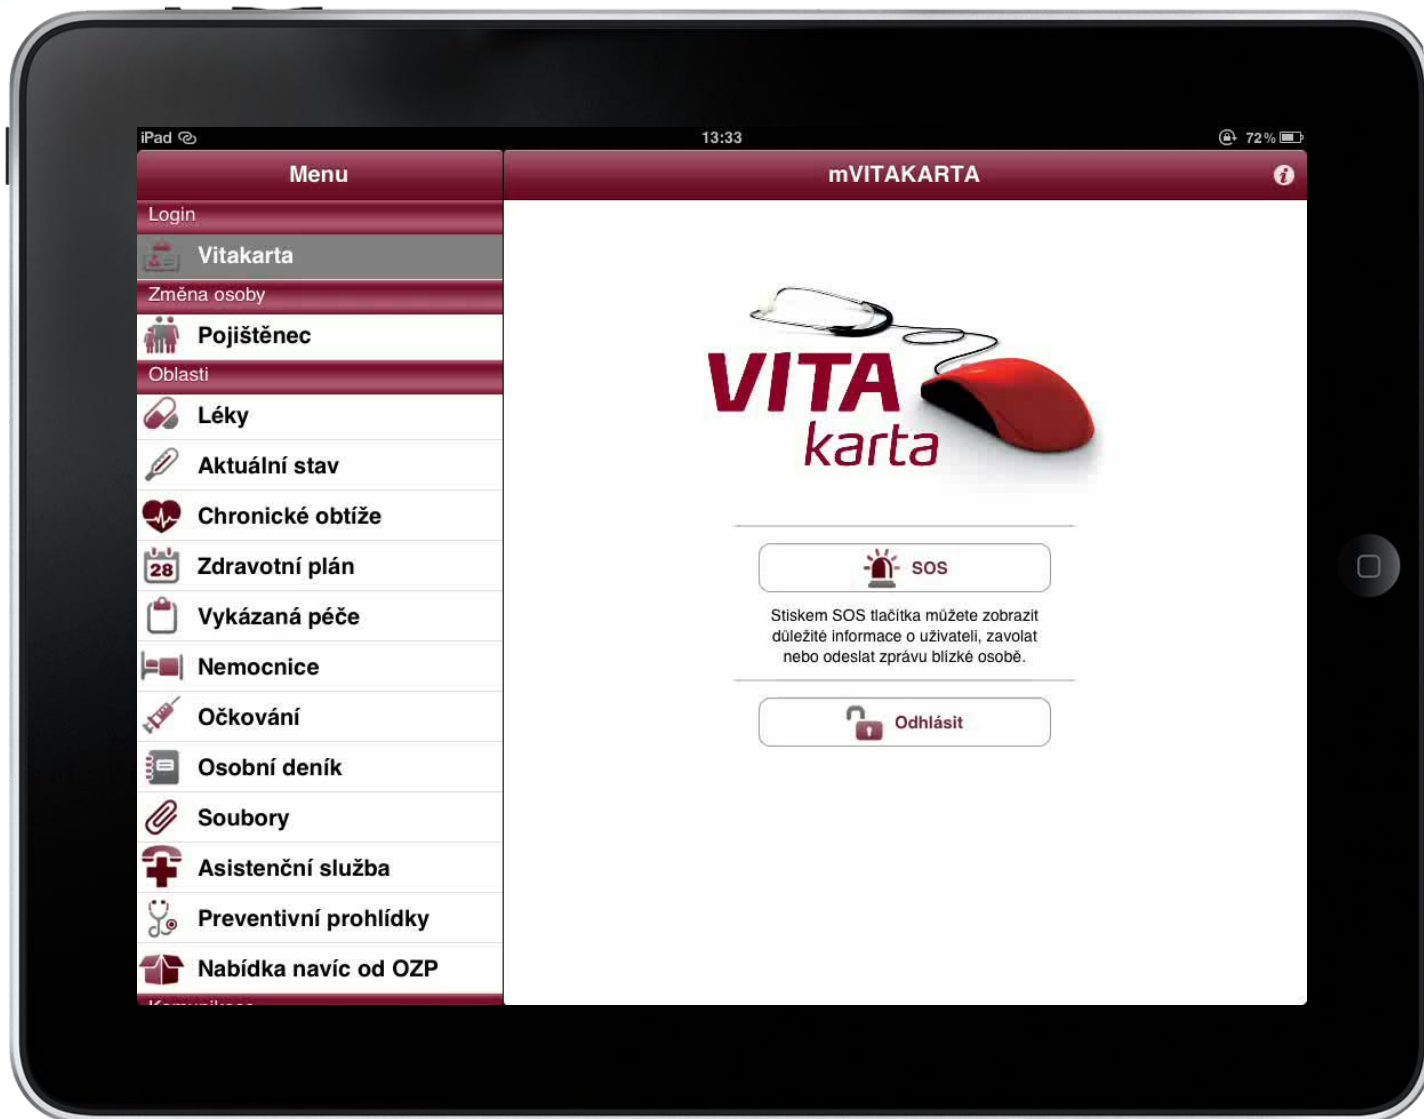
iPad

13:33

72 %

Menu

Login

Vitakarta

Změna osoby

Pojištěnec

Oblasti

Léky

Aktuální stav

Chronické obtíže

28 Zdravotní plán

Vykázaná péče

Nemocnice

Očkování

Osobní deník

Soubory

Asistenční služba

Preventivní prohlídky

Nabídka navíc od OZP

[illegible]

mVITAKARTA

VITA karta

SOS

Stiskem SOS tlačítka můžete zobrazit důležité informace o uživateli, zavolat nebo odeslat zprávu blízké osobě.

Odhlásit